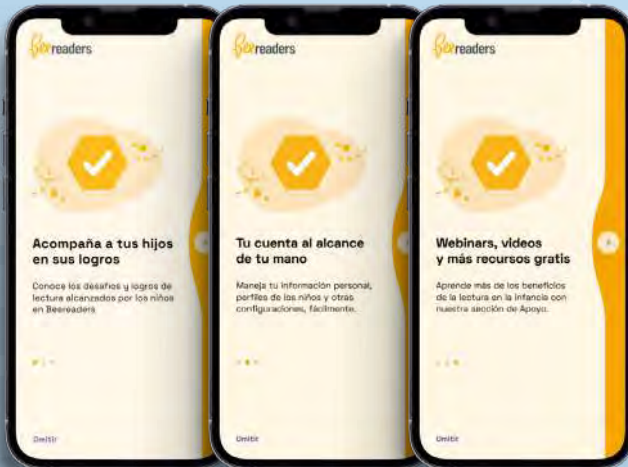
Beereaders

Acompaña a tus hijos en sus logros

Conoce los desafíos y logros de lectura alcanzados por los niños en Beereaders

Omitir

Beereaders

Tu cuenta al alcance de tu mano

Maneja tu información personal, perfiles de los niños y otras configuraciones, fácilmente.

Omitir

Beereaders

Webinars, videos y más recursos gratis

Aprende más de los beneficios de la lectura en la infancia con nuestra sección de Apoyo.

Omitir